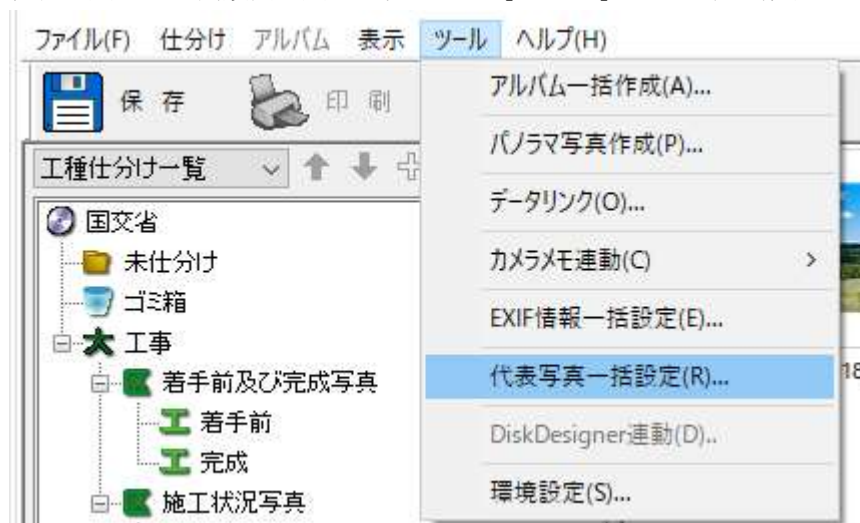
ファイル(F) 仕分け アルバム 表示 ツール ヘルプ(H)

保存 印刷

工種仕分け一覧

国交省
未仕分け
ゴミ箱
工事
着手前及び完成写真
着手前
完成
施工状況写真

アルバム一括作成(A)...
パノラマ写真作成(P)...
データリンク(O)...
カメラメモ連動(C)
EXIF情報一括設定(E)...
代表写真一括設定(R)...
DiskDesigner連動(D)...
環境設定(S)...